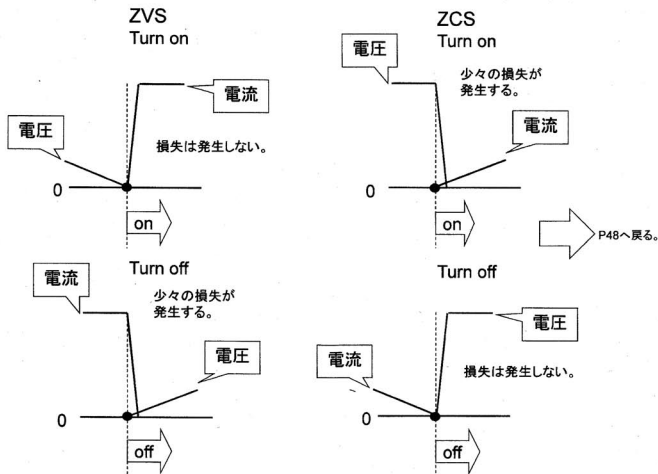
ZVS
Turn on

電流

電圧

損失は発生しない。

0

on

Turn off

電流

少々の損失が発生する。

電圧

0

off

ZCS
Turn on

電圧

少々の損失が発生する。

電流

0

on

P48へ戻る。

Turn off

電圧

電流

損失は発生しない。

0

off